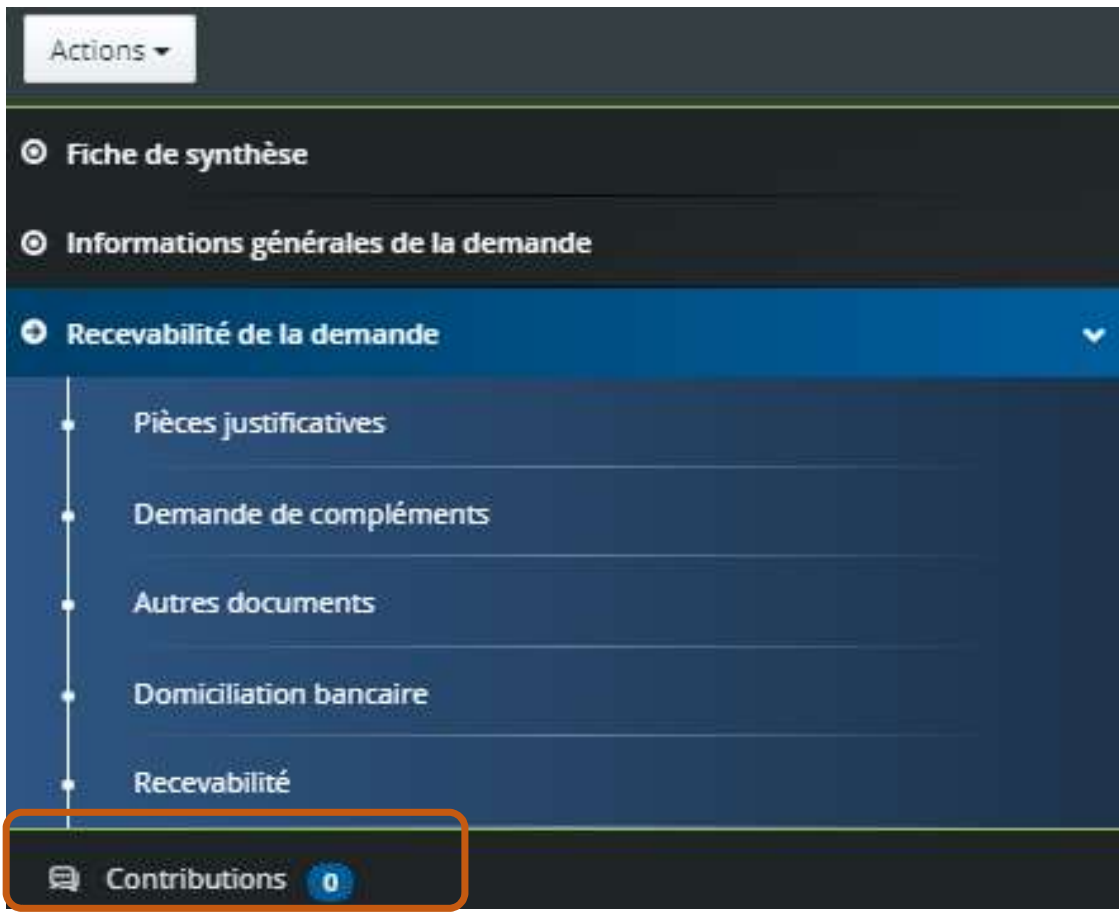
Actions

Fiche de synthèse

Informations générales de la demande

Recevabilité de la demande

Pièces justificatives

Demande de compléments

Autres documents

Domiciliation bancaire

Recevabilité

Contributions 0